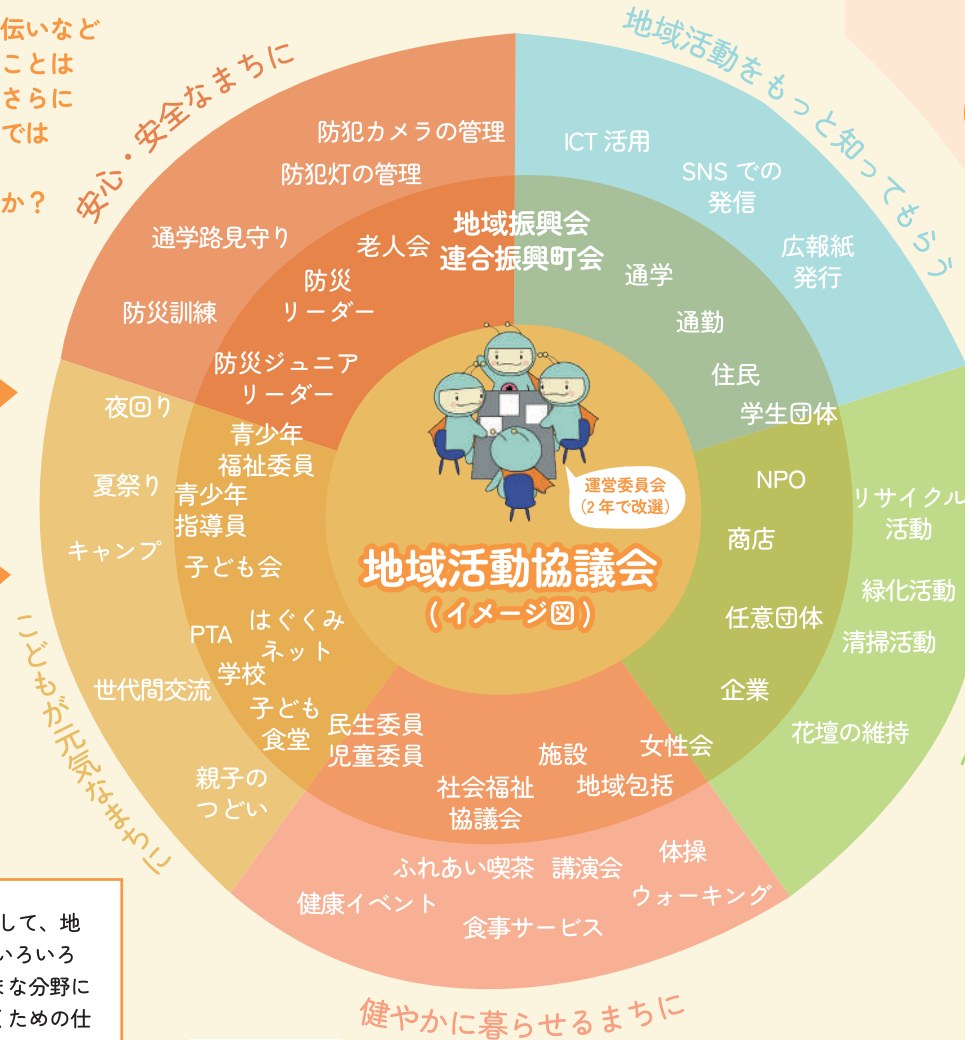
伝いなど
ことは
さらに
では
か？

安心・安全なまちに

地域活動をもっと知ってもらう

防犯カメラの管理
防犯灯の管理
通学路見守り
防災訓練
老人会
防災
リーダー
防災ジュニア
リーダー
地域振興会
連合振興町会

ICT 活用
SNS での
発信
広報紙
発行
通学
通勤
住民
学生団体

夜回り
夏祭り
キャンプ
青少年
福祉委員
青少年
指導員
子ども会
PTA
はぐくみ
ネット
学校
子ども
食堂
世代間交流
親子の
つどい

運営委員会
（2 年で改選）

地域活動協議会
（イメージ図）

NPO
商店
任意団体
企業
リサイクル
活動
緑化活動
清掃活動
花壇の維持

民生委員
児童委員
施設
女性会
社会福祉
協議会
地域包括

こどもが元気なまちに

ふれあい喫茶
講演会
体操
健康イベント
ウォーキング
食事サービス

健やかに暮らせるまちに

して、地
いろいろ
な分野に
ための仕